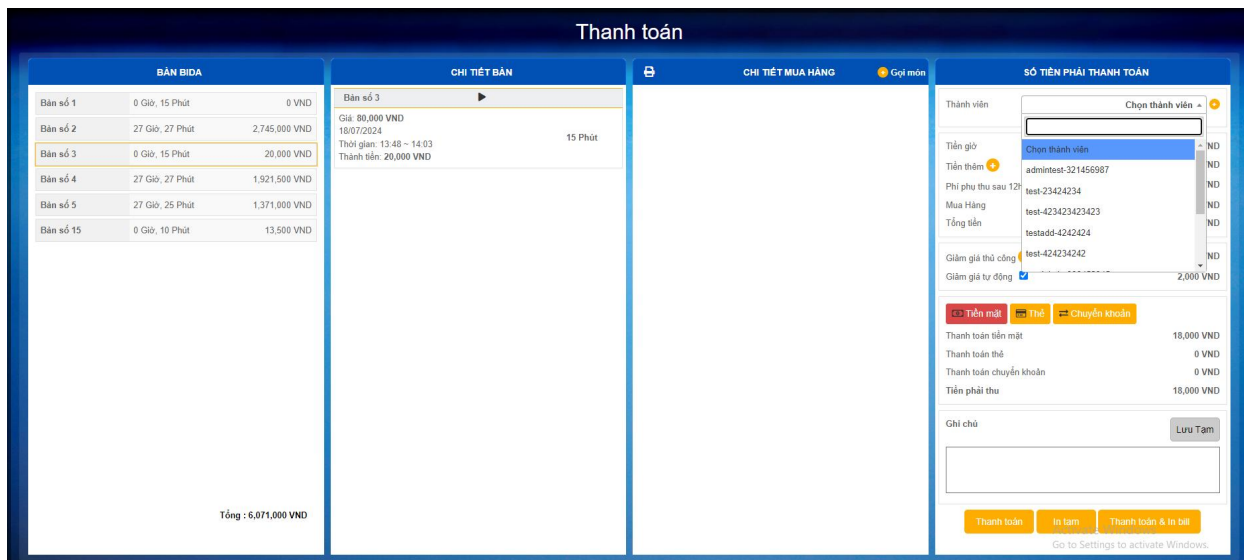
Thanh toán

BÀN BIDA

| Bàn số 1 | 0 Giờ, 15 Phút | 0 VND |
|---|---|---|
| Bàn số 2 | 27 Giờ, 27 Phút | 2,745,000 VND |
| Bàn số 3 | 0 Giờ, 15 Phút | 20,000 VND |
| Bàn số 4 | 27 Giờ, 27 Phút | 1,921,500 VND |
| Bàn số 5 | 27 Giờ, 25 Phút | 1,371,000 VND |
| Bàn số 15 | 0 Giờ, 10 Phút | 13,500 VND |

Tổng : 6,071,000 VND

CHI TIẾT BÀN

Bàn số 3

Giá: 80,000 VND
18/07/2024
Thời gian: 13:48 ~ 14:03
Thành tiền: 20,000 VND
15 Phút

CHI TIẾT MUA HÀNG

Gọi món

SỐ TIỀN PHẢI THANH TOÁN

Thành viên
Chọn thành viên

Chọn thành viên
admintest-321456987
test-23424234
test-423423423423
testadd-4242424
test-424234242

Tiền giờ ND
Tiền thêm ND
Phí phụ thu sau 12h ND
Mua Hàng ND
Tổng tiền ND

Giảm giá thủ công ND
Giảm giá tự động 2,000 VND

Tiền mặt
Thẻ
Chuyển khoản

Thanh toán tiền mặt 18,000 VND
Thanh toán thẻ 0 VND
Thanh toán chuyển khoản 0 VND
Tiền phải thu 18,000 VND

Ghi chú
Lưu Tạm

Thanh toán
In tạm
Thanh toán & In bill

Go to Settings to activate Windows.